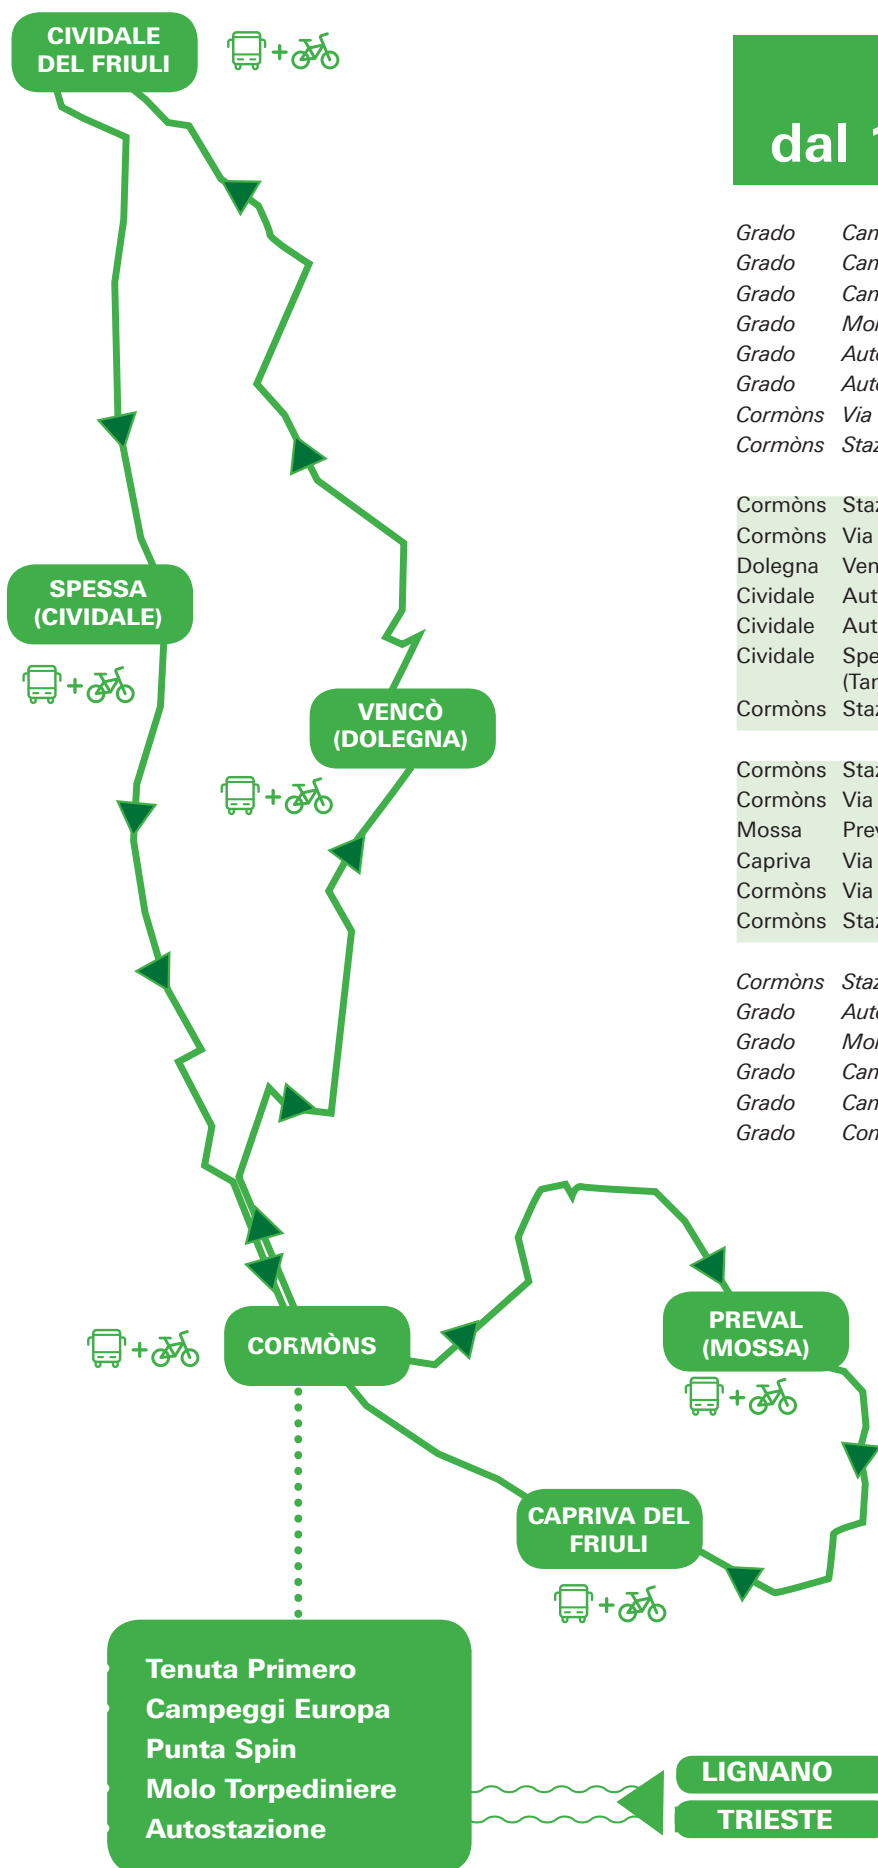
CIVIDALE DEL FRIULI

+

dal 1

| Grado | Can |
|---|---|
| Grado | Can |
| Grado | Can |
| Grado | Mo |
| Grado | Aut |
| Grado | Aut |
| Cormòns | Via |
| Cormòns | Sta |

| Cormòns | Sta |
|---|---|
| Cormòns | Via |
| Dolegna | Ven |
| Cividale | Aut |
| Cividale | Aut |
| Cividale | Spe (Tar |
| Cormòns | Sta |

| Cormòns | Sta |
|---|---|
| Cormòns | Via |
| Mossa | Prev |
| Capriva | Via |
| Cormòns | Via |
| Cormòns | Sta |

| Cormòns | Sta |
|---|---|
| Grado | Aut |
| Grado | Mo |
| Grado | Can |
| Grado | Can |
| Grado | Con |

SPESSA (CIVIDALE)

+

VENCÒ (DOLEGNA)

+

+

CORMÒNS

PREVAL (MOSSA)

+

CAPRIVA DEL FRIULI

+

Tenuta Primero
Campeggi Europa
Punta Spin
Molo Torpediniere
Autostazione

LIGNANO
TRIESTE